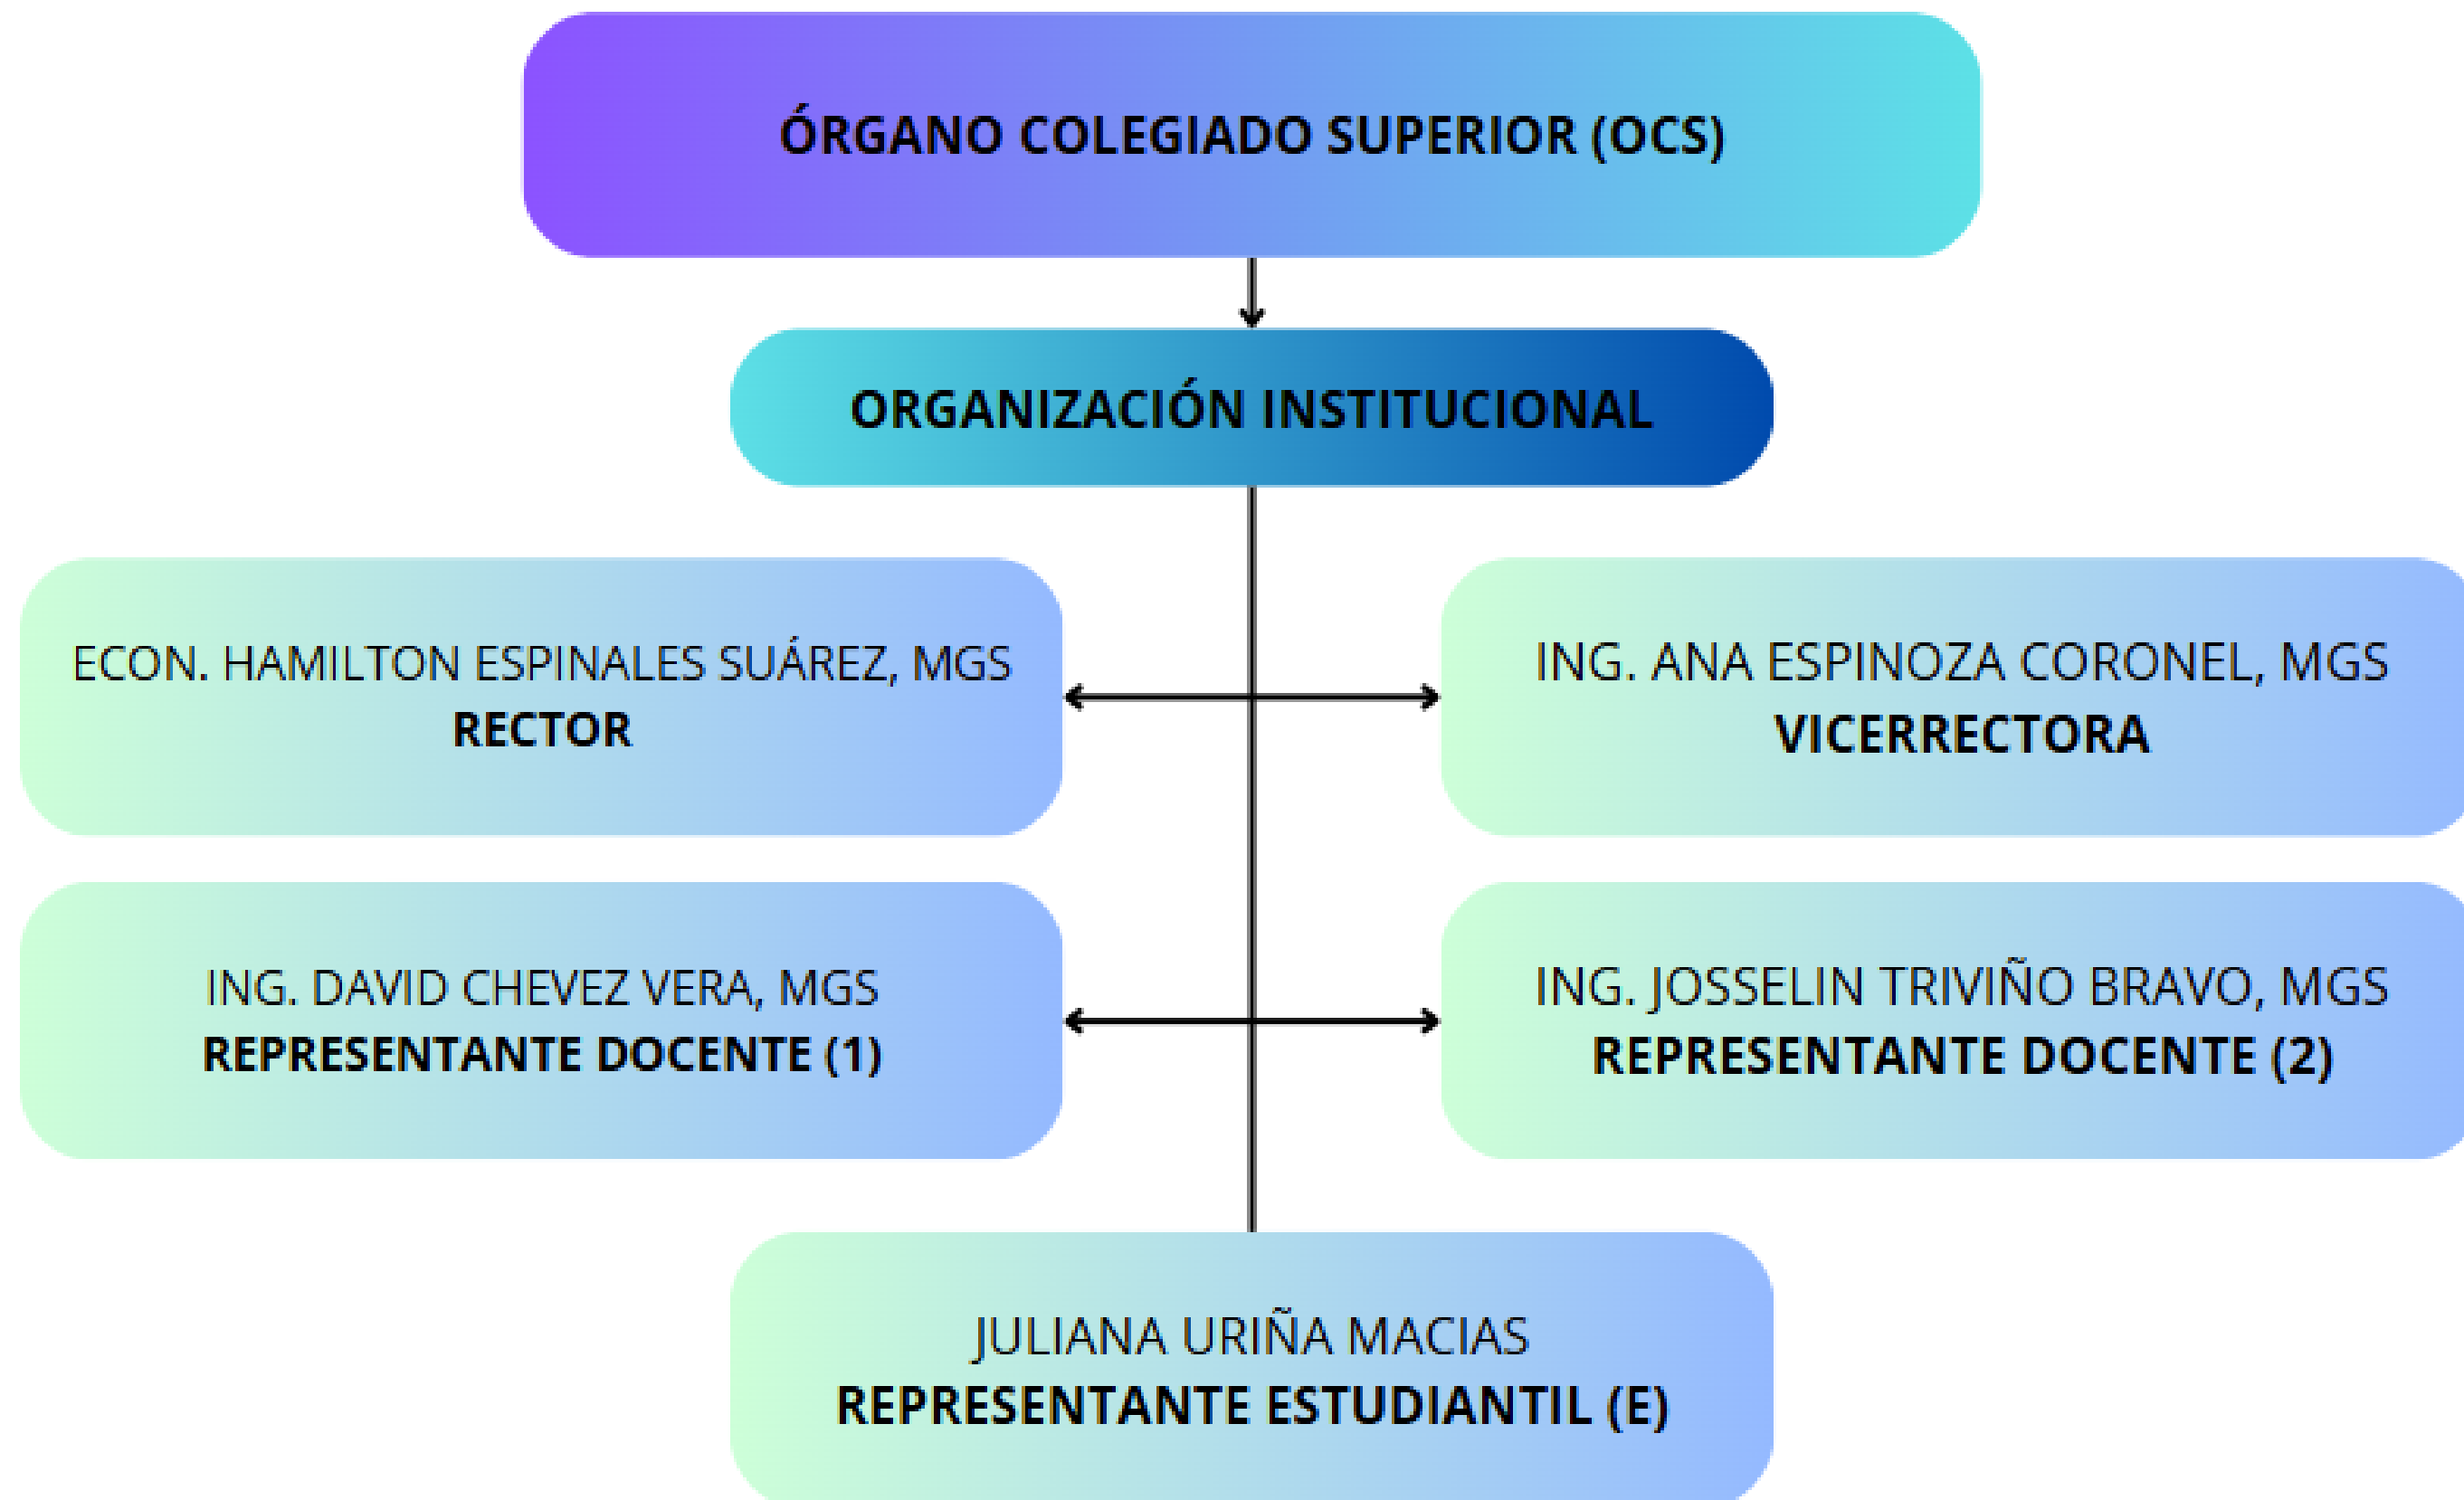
ÓRGANO COLEGIADO SUPERIOR (OCS)

ORGANIZACIÓN INSTITUCIONAL

ECON. HAMILTON ESPINALES SUÁREZ, MGS
RECTOR

ING. ANA ESPINOZA CORONEL, MGS
VICERRECTORA

ING. DAVID CHEVEZ VERA, MGS
REPRESENTANTE DOCENTE (1)

ING. JOSSELIN TRIVIÑO BRAVO, MGS
REPRESENTANTE DOCENTE (2)

JULIANA URIÑA MACIAS
REPRESENTANTE ESTUDIANTIL (E)